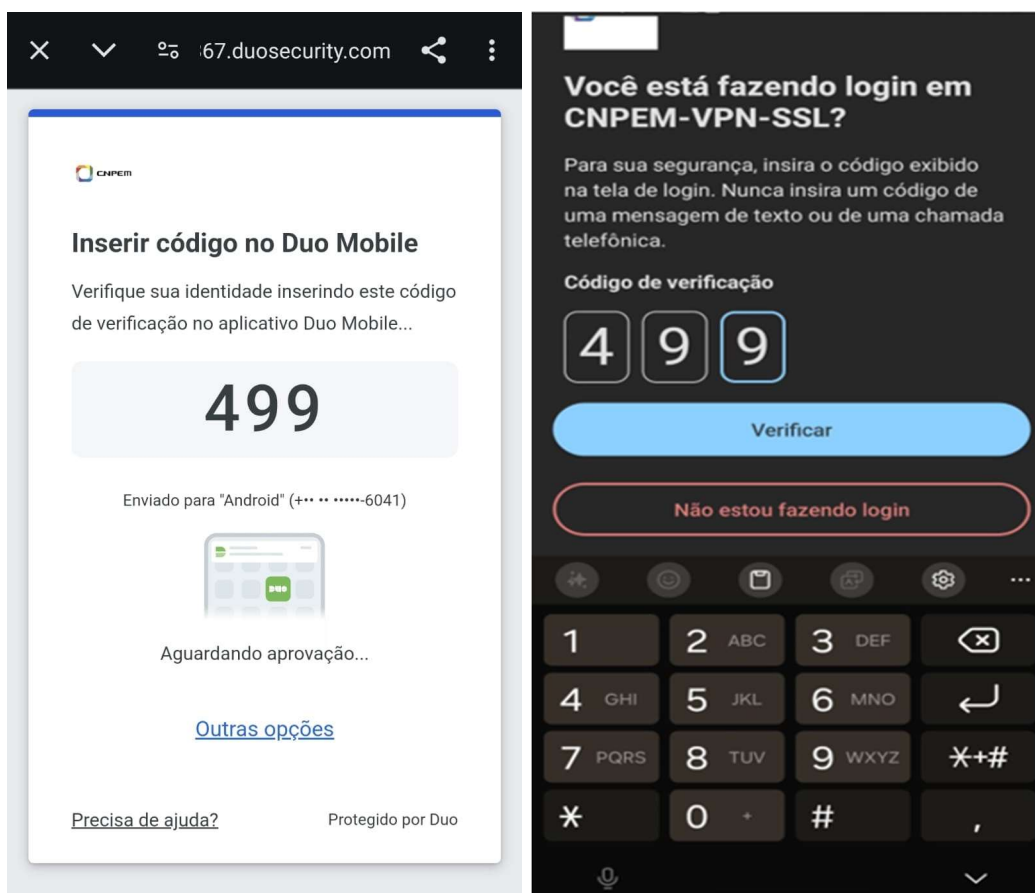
67.duosecurity.com

CNPEM

Inserir código no Duo Mobile

Verifique sua identidade inserindo este código de verificação no aplicativo Duo Mobile...

499

Enviado para "Android" (+•• •• ••••••-6041)

DUO

Aguardando aprovação...

Outras opções

Precisa de ajuda?

Protegido por Duo

Você está fazendo login em CNPEM-VPN-SSL?

Para sua segurança, insira o código exibido na tela de login. Nunca insira um código de uma mensagem de texto ou de uma chamada telefônica.

Código de verificação

4 9 9

Verificar

Não estou fazendo login

1
2 ABC
3 DEF
4 GHI
5 JKL
6 MNO
7 PQRS
8 TUV
9 WXYZ
*+#
*
0 +
#
,